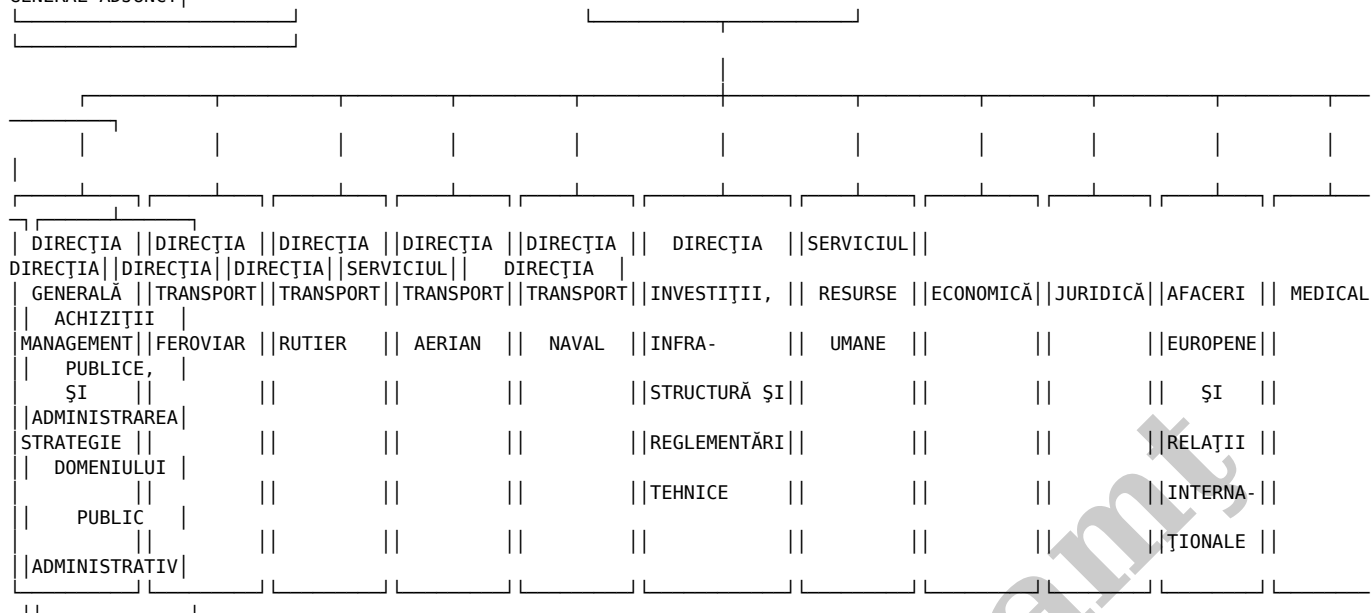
GENERAL ADJUNCT

DIRECŢIA GENERALĂ MANAGEMENT ŞI STRATEGIE

DIRECŢIA TRANSPORT FEROVIAR

DIRECŢIA TRANSPORT RUTIER

DIRECŢIA TRANSPORT AERIAN

DIRECŢIA TRANSPORT NAVAL

DIRECŢIA INVESTIŢII, INFRA-STRUCTURĂ ŞI REGLEMENTĂRI TEHNICE

SERVICIUL RESURSE UMANE

DIRECŢIA ECONOMICĂ

DIRECŢIA JURIDICĂ

DIRECŢIA AFACERI EUROPENE ŞI RELAŢII INTERNA-ŢIONALE

SERVICIUL MEDICAL

DIRECŢIA ACHIZIŢII PUBLICE, ADMINISTRAREA DOMENIULUI PUBLIC ADMINISTRATIV

amt